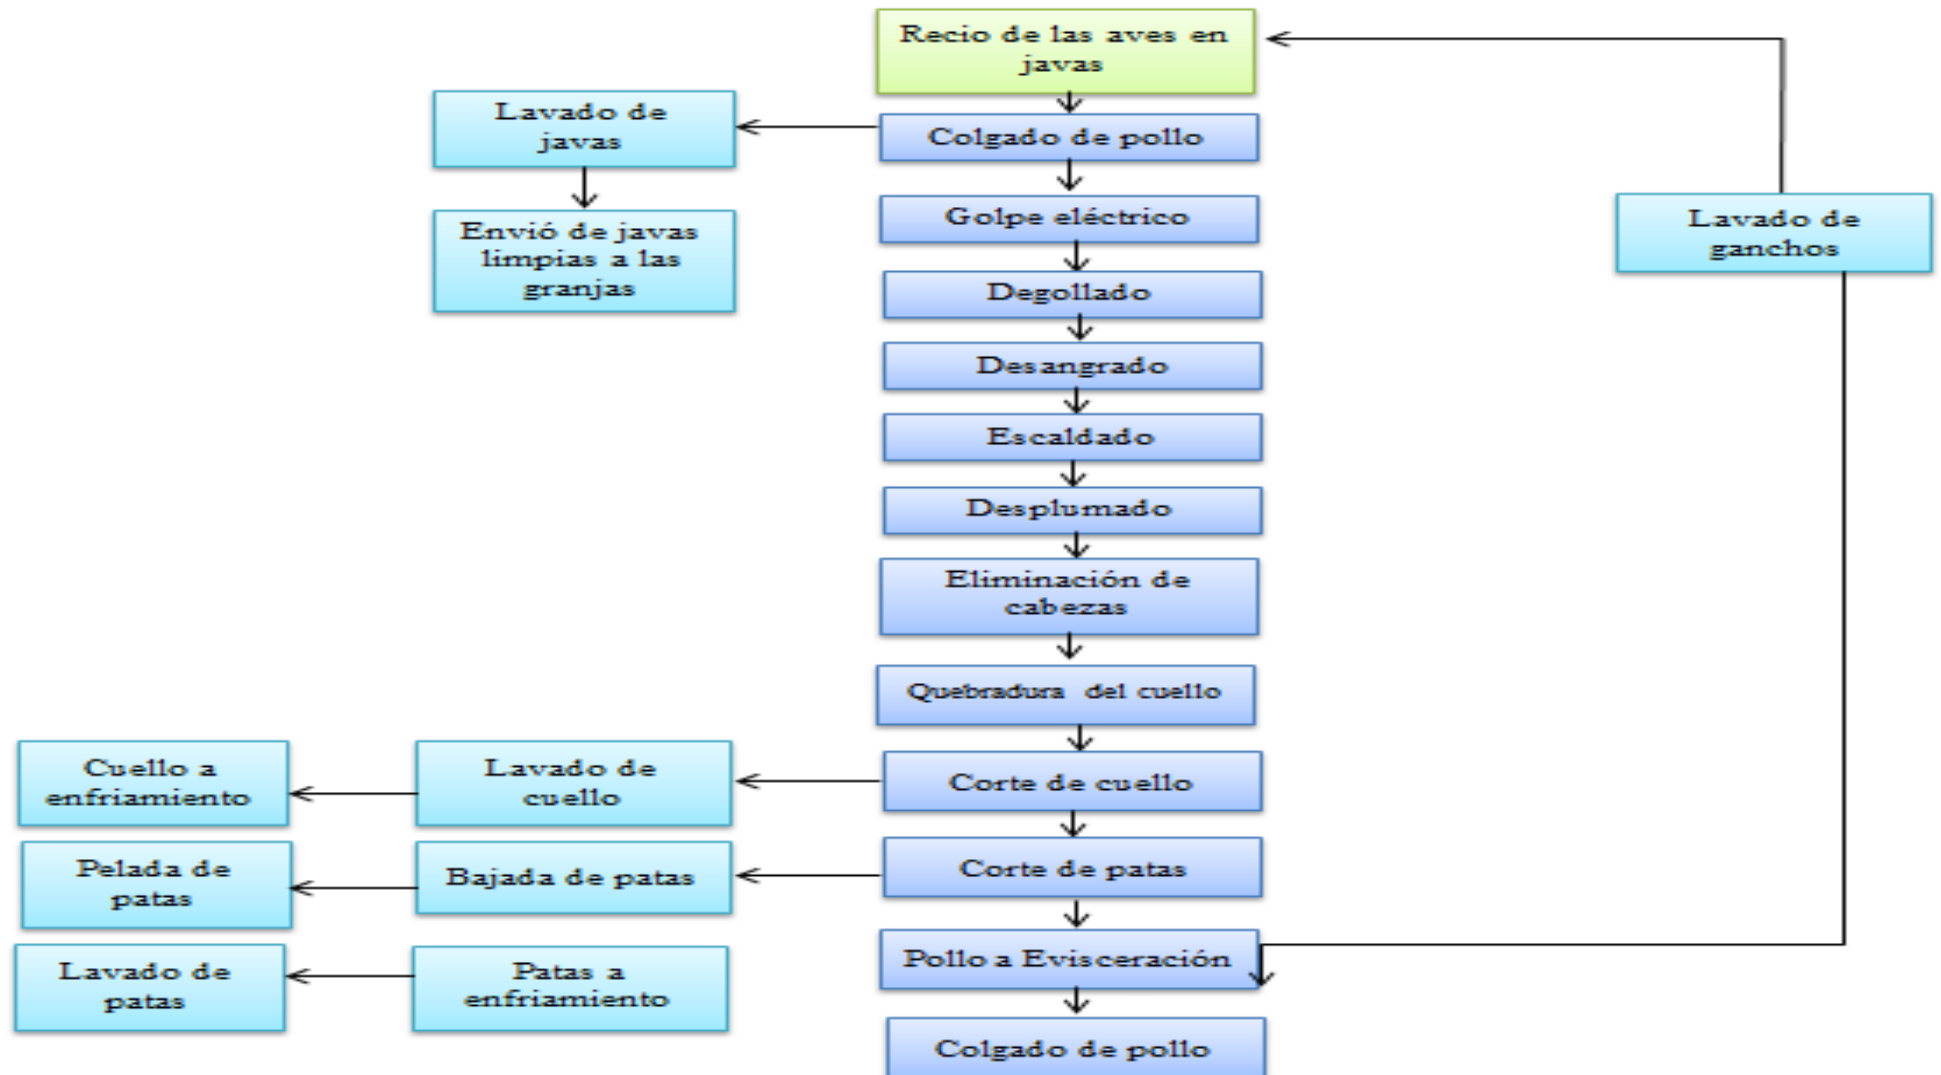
Recio de las aves en javas

Colgado de pollo

Lavado de javas

Envió de javas limpias a las granjas

Golpe eléctrico

Lavado de ganchos

Degollado

Desangrado

Escaldado

Desplumado

Eliminación de cabezas

Quebradura del cuello

Corte de cuello

Lavado de cuello

Cuello a enfriamiento

Corte de patas

Bajada de patas

Pelada de patas

Pollo a Evisceración

Patas a enfriamiento

Lavado de patas

Colgado de pollo